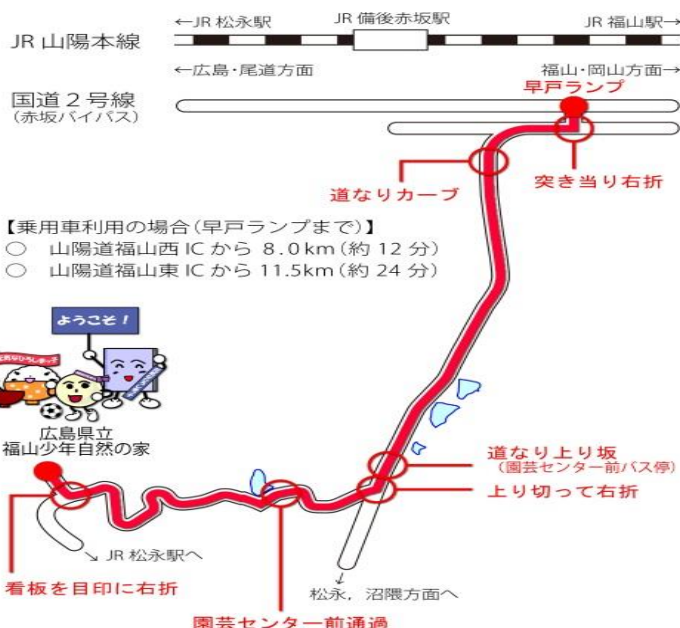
JR 山陽本線

←JR 松永駅

JR 備後赤坂駅

JR 福山駅→

←広島・尾道方面

福山・岡山方面→

国道２号線
（赤坂バイパス）

早戸ランプ

道なりカーブ

突き当り右折

【乗用車利用の場合（早戸ランプまで）】
○　山陽道福山西 IC から 8.0km（約 12 分）
○　山陽道福山東 IC から 11.5km（約 24 分）

ようこそ！

広島県立
福山少年自然の家

道なり上り坂
（園芸センター前バス停）

上り切って右折

JR 松永駅へ

看板を目印に右折

松永，沼隈方面へ

園芸センター前通過